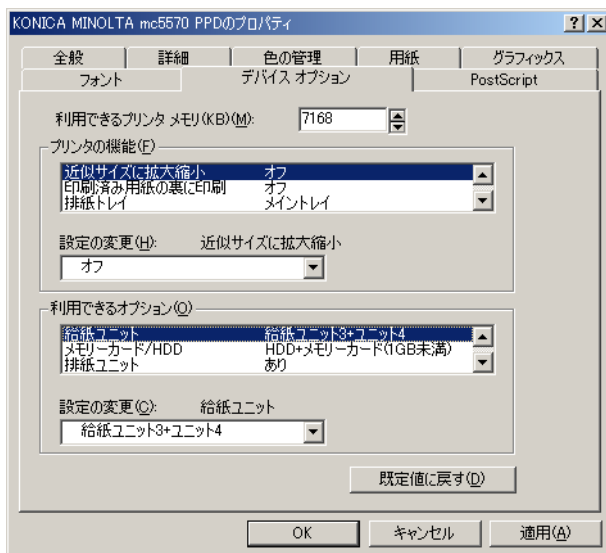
KONICA MINOLTA mc5570 PPDのプロパティ

? X

全般 | 詳細 | 色の管理 | 用紙 | グラフィックス
フォント | デバイス オプション | PostScript

利用できるプリンタ メモリ(KB)(M): 7168

プリンタの機能(F)

| | |
|---|---|
| 近似サイズに拡大縮小 | オフ |
| 印刷済み用紙の裏に印刷 | オフ |
| 排紙トレイ | メイントレイ |

設定の変更(H): 近似サイズに拡大縮小

オフ

利用できるオプション(O)

| | |
|---|---|
| 給紙ユニット | 給紙ユニット3+ユニット4 |
| メモリーカード/HDD | HDD+メモリーカード(1GB未満) |
| 排紙ユニット | あり |

設定の変更(C): 給紙ユニット

給紙ユニット3+ユニット4

既定値に戻す(D)

OK キャンセル 適用(A)